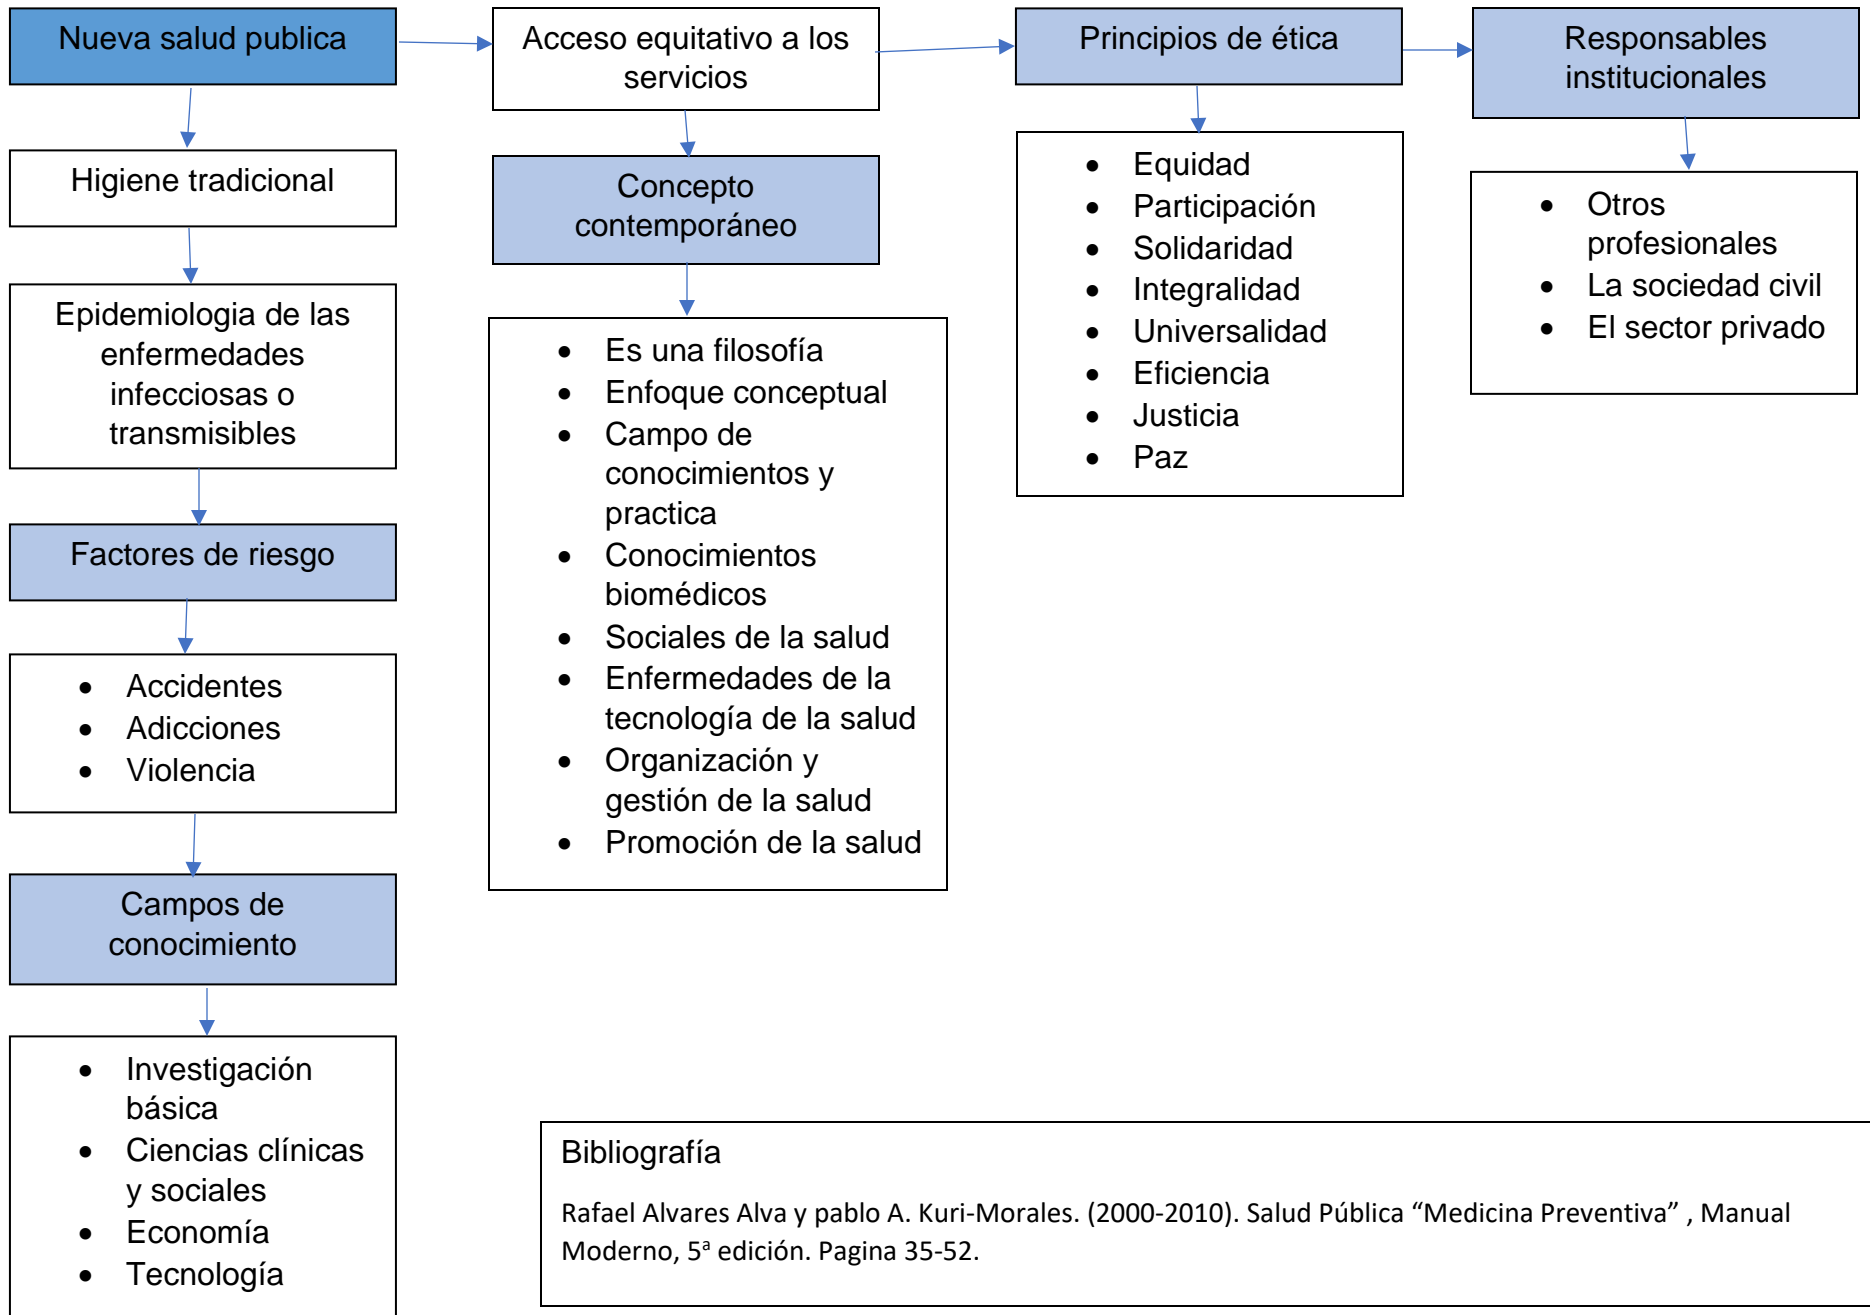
Nueva salud publica

Higiene tradicional

Epidemiologia de las enfermedades infecciosas o transmisibles

Factores de riesgo

- Accidentes
- Adicciones
- Violencia

Campos de conocimiento

- Investigación básica
- Ciencias clínicas y sociales
- Economía
- Tecnología

Acceso equitativo a los servicios

Concepto contemporáneo

- Es una filosofía
- Enfoque conceptual
- Campo de conocimientos y practica
- Conocimientos biomédicos
- Sociales de la salud
- Enfermedades de la tecnología de la salud
- Organización y gestión de la salud
- Promoción de la salud

Principios de ética

- Equidad
- Participación
- Solidaridad
- Integralidad
- Universalidad
- Eficiencia
- Justicia
- Paz

Responsables institucionales

- Otros profesionales
- La sociedad civil
- El sector privado

Bibliografía

Rafael Alvares Alva y pablo A. Kuri-Morales. (2000-2010). Salud Pública “Medicina Preventiva” , Manual Moderno, 5ª edición. Pagina 35-52.